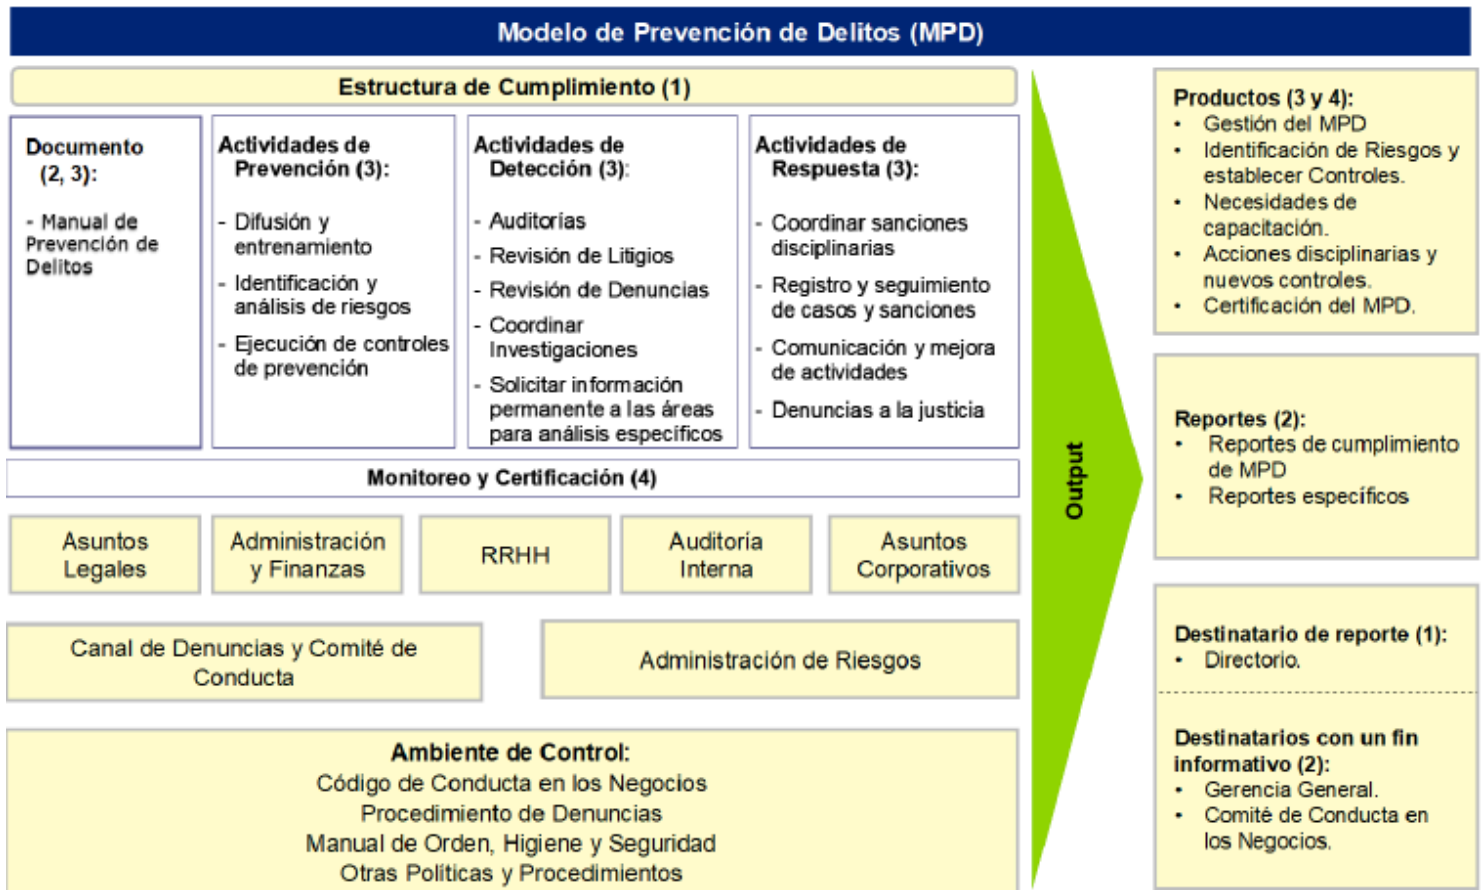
Modelo de Prevención de Delitos (MPD)

Estructura de Cumplimiento (1)

Documento (2, 3):

- Manual de Prevención de Delitos

Actividades de Prevención (3):

- Difusión y entrenamiento
- Identificación y análisis de riesgos
- Ejecución de controles de prevención

Actividades de Detección (3):

- Auditorías
- Revisión de Litigios
- Revisión de Denuncias
- Coordinar Investigaciones
- Solicitar información permanente a las áreas para análisis específicos

Actividades de Respuesta (3):

- Coordinar sanciones disciplinarias
- Registro y seguimiento de casos y sanciones
- Comunicación y mejora de actividades
- Denuncias a la justicia

Monitoreo y Certificación (4)

Asuntos Legales

Administración y Finanzas

RRHH

Auditoría Interna

Asuntos Corporativos

Canal de Denuncias y Comité de Conducta

Administración de Riesgos

Ambiente de Control:
Código de Conducta en los Negocios
Procedimiento de Denuncias
Manual de Orden, Higiene y Seguridad
Otras Políticas y Procedimientos

Output

Productos (3 y 4):
• Gestión del MPD
• Identificación de Riesgos y establecer Controles.
• Necesidades de capacitación.
• Acciones disciplinarias y nuevos controles.
• Certificación del MPD.

Reportes (2):
• Reportes de cumplimiento de MPD
• Reportes específicos

Destinatario de reporte (1):
• Directorio.

Destinatarios con un fin informativo (2):
• Gerencia General.
• Comité de Conducta en los Negocios.